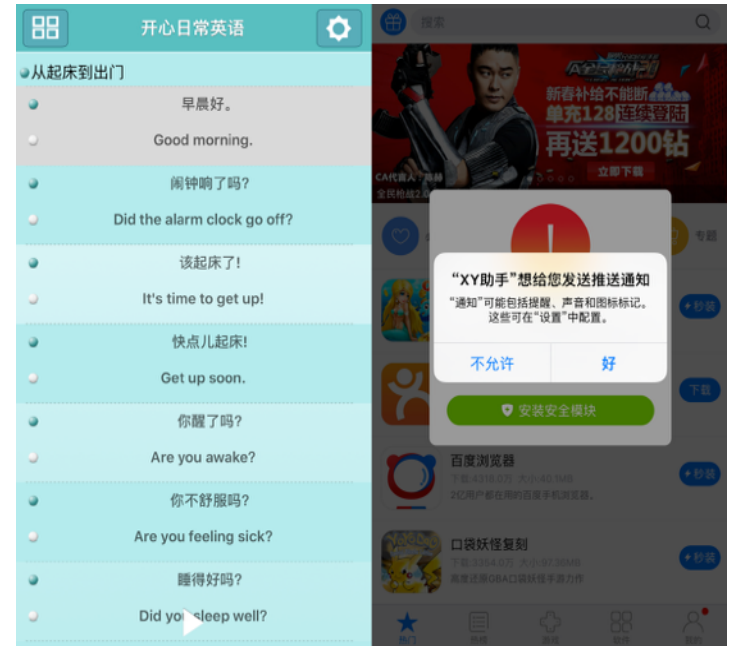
开心日常英语

从起床到出门

早晨好。

Good morning.

闹钟响了吗?

Did the alarm clock go off?

该起床了!

It's time to get up!

快点儿起床!

Get up soon.

你醒了吗?

Are you awake?

你不舒服吗?

Are you feeling sick?

睡得好吗?

Did you sleep well?

搜索

新春补给不能断
单充128连续登陆
再送1200钻
立即下载

CA代言人 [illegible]
全民枪战2 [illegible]

专题

"XY助手"想给您发送推送通知
"通知"可能包括提醒、声音和图标标记。这些可在"设置"中配置。

不允许
好

秒装

下载

安装安全模块

百度浏览器
下载 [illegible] 大小 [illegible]
2亿用户都在用的百度手机浏览器。

秒装

口袋妖怪复刻
下载 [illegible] 大小 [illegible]
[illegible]

秒装

热门
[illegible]
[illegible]
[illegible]
我的